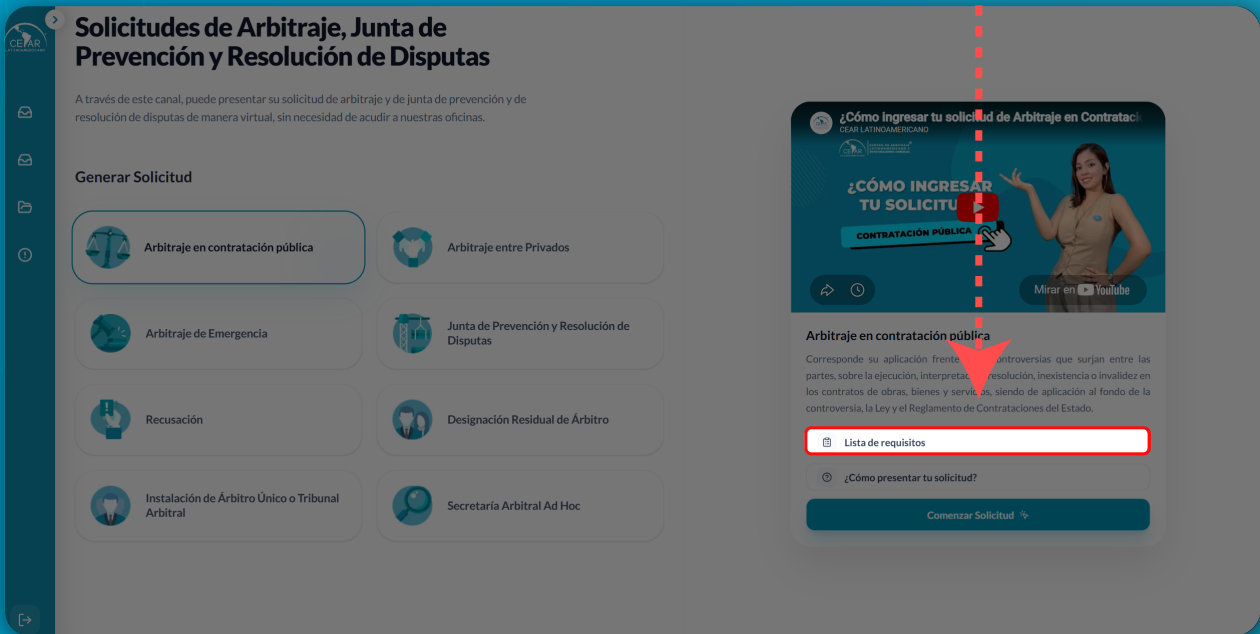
CEAR

Solicitudes de Arbitraje, Junta de Prevención y Resolución de Disputas

A través de este canal, puede presentar su solicitud de arbitraje y de junta de prevención y de resolución de disputas de manera virtual, sin necesidad de acudir a nuestras oficinas.

Generar Solicitud

Arbitraje en contratación pública

Arbitraje entre Privados

Arbitraje de Emergencia

Junta de Prevención y Resolución de Disputas

Recusación

Designación Residual de Árbitro

Instalación de Árbitro Único o Tribunal Arbitral

Secretaría Arbitral Ad Hoc

¿Cómo ingresar tu solicitud de Arbitraje en Contratacio
CEAR LATINOAMERICANO

¿CÓMO INGRESAR TU SOLICITUD
CONTRATACIÓN PÚBLICA

Mirar en YouTube

Arbitraje en contratación pública

Corresponde su aplicación frente a controversias que surjan entre las partes, sobre la ejecución, interpretación, resolución, inexistencia o invalidez en los contratos de obras, bienes y servicios, siendo de aplicación al fondo de la controversia, la Ley y el Reglamento de Contrataciones del Estado.

Lista de requisitos

¿Cómo presentar tu solicitud?

Comenzar Solicitud